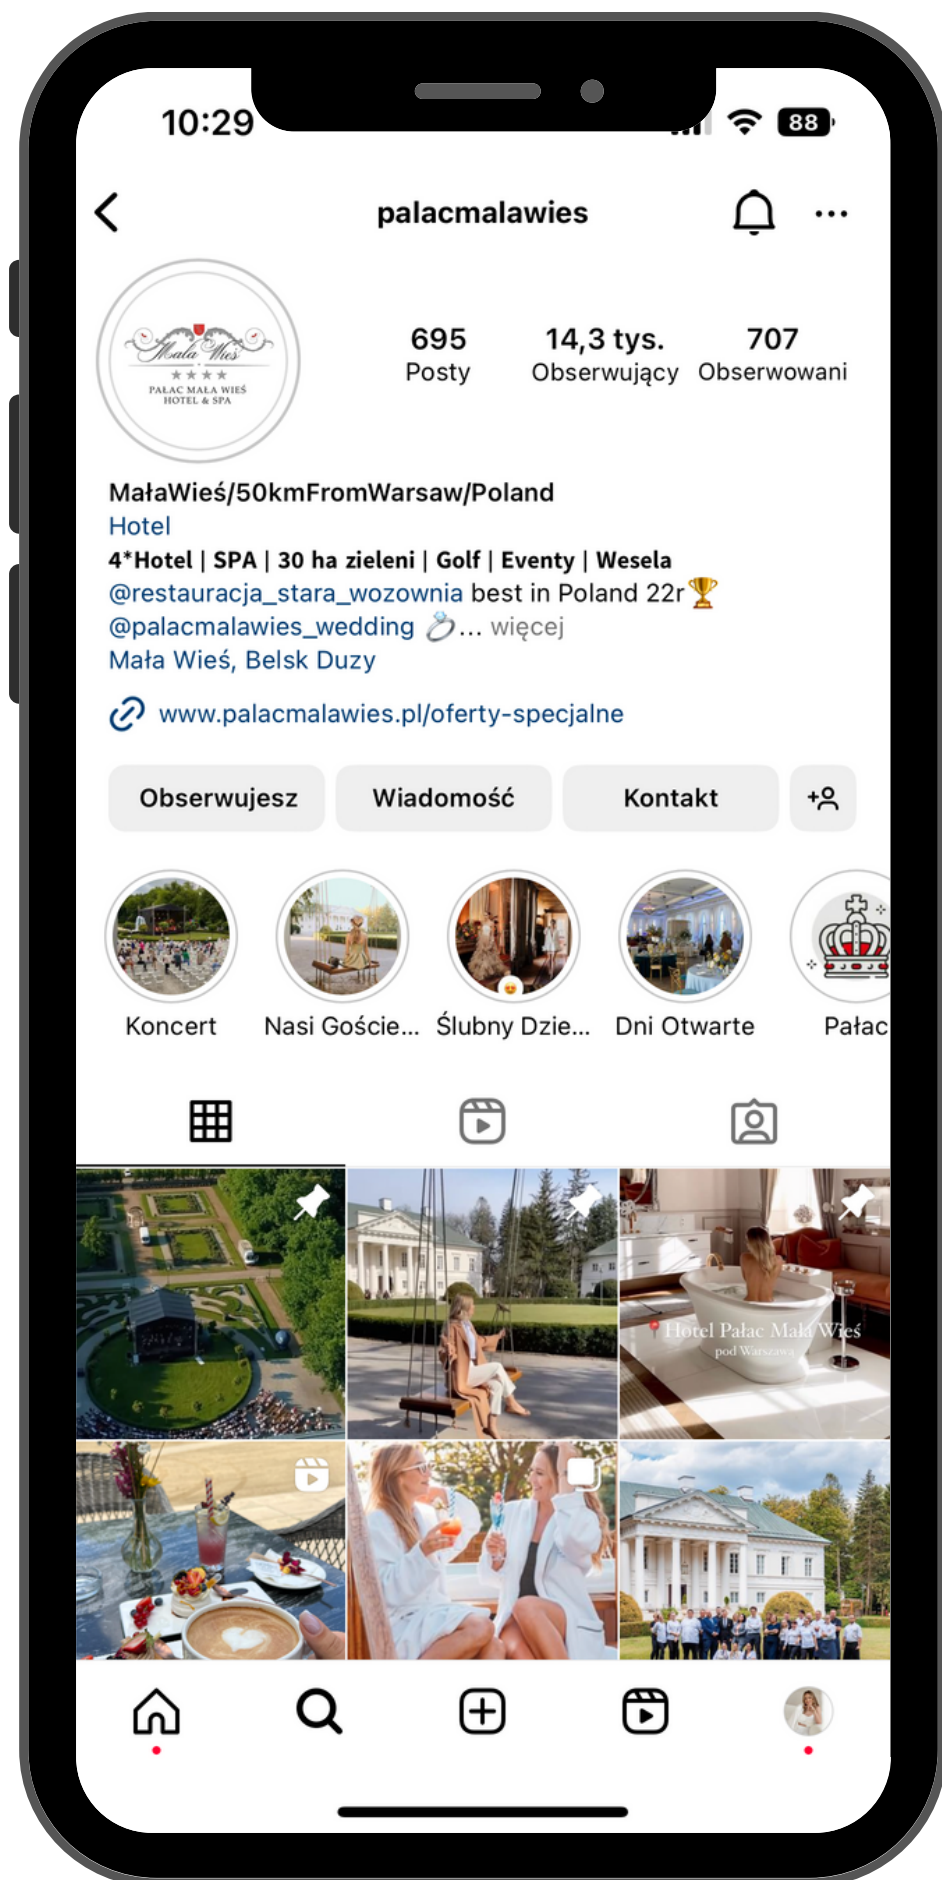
10:29

88

palacmalawies

Mała Wieś
★★★★
PAŁAC MAŁA WIEŚ
HOTEL & SPA

695
Posty

14,3 tys.
Obserwujący

707
Obserwowani

MałaWieś/50kmFromWarsaw/Poland
Hotel
4*Hotel | SPA | 30 ha zieleni | Golf | Eventy | Wesela
@restauracja_stara_wozownia best in Poland 22r🏆
@palacmalawies_wedding 💍... więcej
Mała Wieś, Belsk Duzy

www.palacmalawies.pl/oferty-specjalne

Obserwujesz
Wiadomość
Kontakt

Koncert
Nasi Goście...
Ślubny Dzie...
Dni Otwarte
Pałac

Hotel Pałac Mała Wieś
pod Warszawą